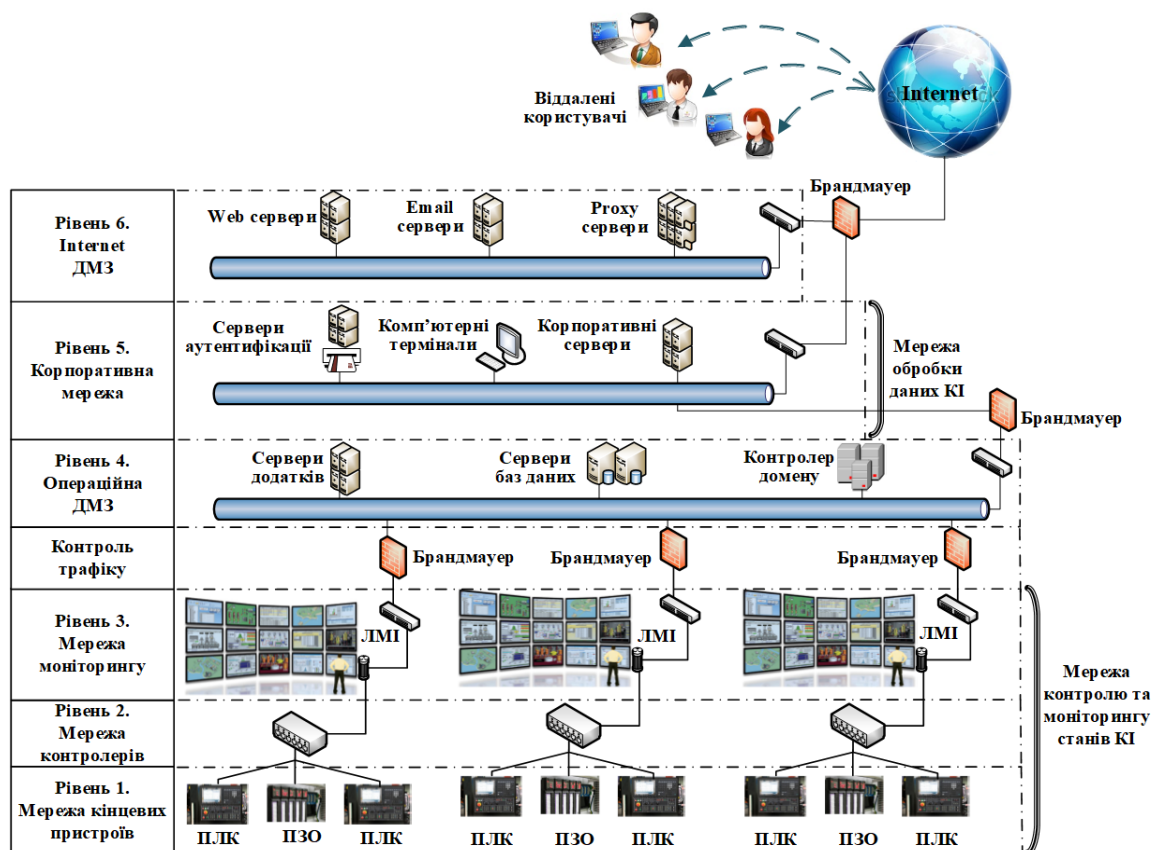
Віддалені користувачі

Internet

Брандмауер

Рівень 6. Internet ДМЗ

Web сервери

Email сервери

Proxy сервери

Рівень 5. Корпоративна мережа

Сервери аутентифікації

Комп'ютерні термінали

Корпоративні сервери

Мережа обробки даних КІ

Брандмауер

Рівень 4. Операційна ДМЗ

Сервери додатків

Сервери баз даних

Контролер домену

Контроль трафіку

Брандмауер

Брандмауер

Брандмауер

Рівень 3. Мережа моніторингу

ЛМІ

ЛМІ

ЛМІ

Мережа контролю та моніторингу станів КІ

Рівень 2. Мережа контролерів

Рівень 1. Мережа кінцевих пристроїв

ПЛК ПЗО ПЛК

ПЛК ПЗО ПЛК

ПЛК ПЗО ПЛК